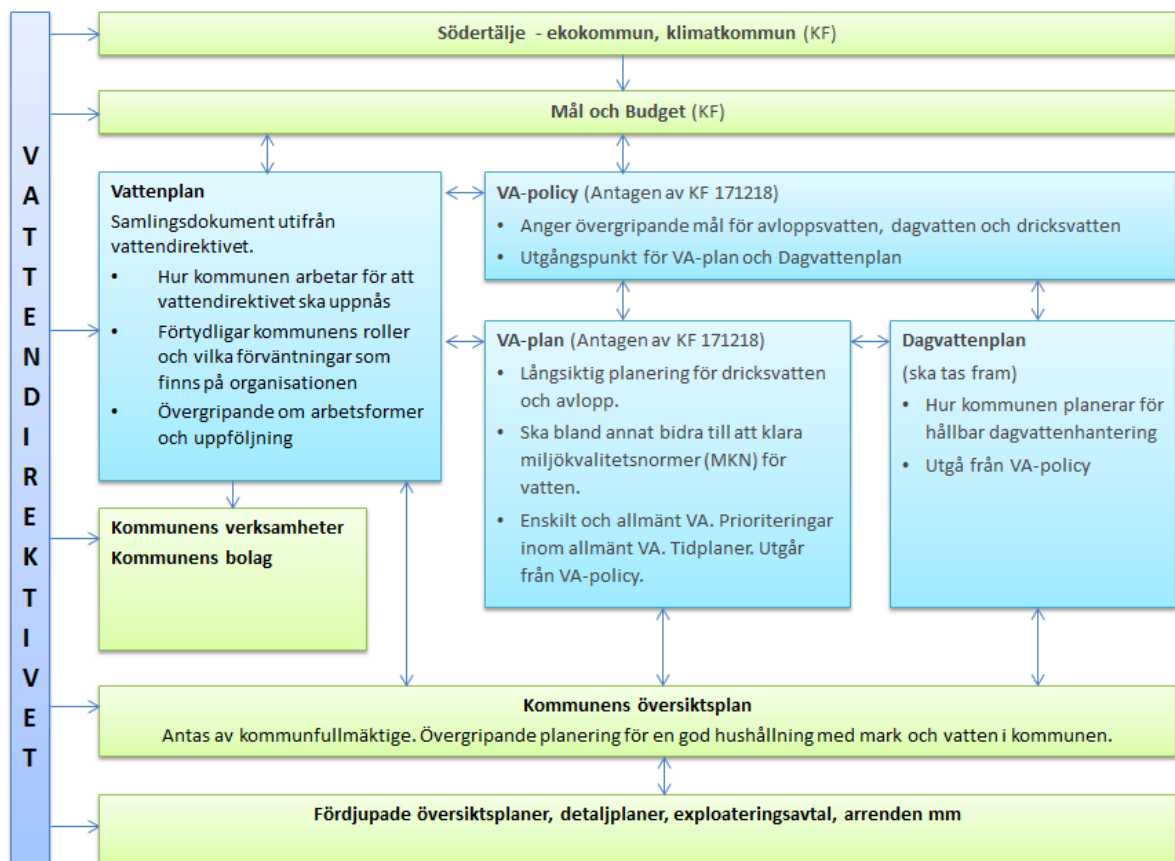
V
A
T
T
E
N
D
I
R
E
K
T
I
V
E
T

Södertälje - ekokommun, klimatkommun (KF)

Mål och Budget (KF)

Vattenplan
Samlingsdokument utifrån vattendirektivet.
• Hur kommunen arbetar för att vattendirektivet ska uppnås
• Förtydligar kommunens roller och vilka förväntningar som finns på organisationen
• Övergripande om arbetsformer och uppföljning

VA-policy (Antagen av KF 171218)
• Anger övergripande mål för avloppsvatten, dagvatten och dricksvatten
• Utgångspunkt för VA-plan och Dagvattenplan

VA-plan (Antagen av KF 171218)
• Långsiktig planering för dricksvatten och avlopp.
• Ska bland annat bidra till att klara miljökvalitetsnormer (MKN) för vatten.
• Enskilt och allmänt VA. Prioriteringar inom allmänt VA. Tidplaner. Utgår från VA-policy.

Dagvattenplan
(ska tas fram)
• Hur kommunen planerar för hållbar dagvattenhantering
• Utgå från VA-policy

Kommunens verksamheter
Kommunens bolag

Kommunens översiktsplan
Antas av kommunfullmäktige. Övergripande planering för en god hushållning med mark och vatten i kommunen.

Fördjupade översiktsplaner, detaljplaner, exploateringsavtal, arrenden mm